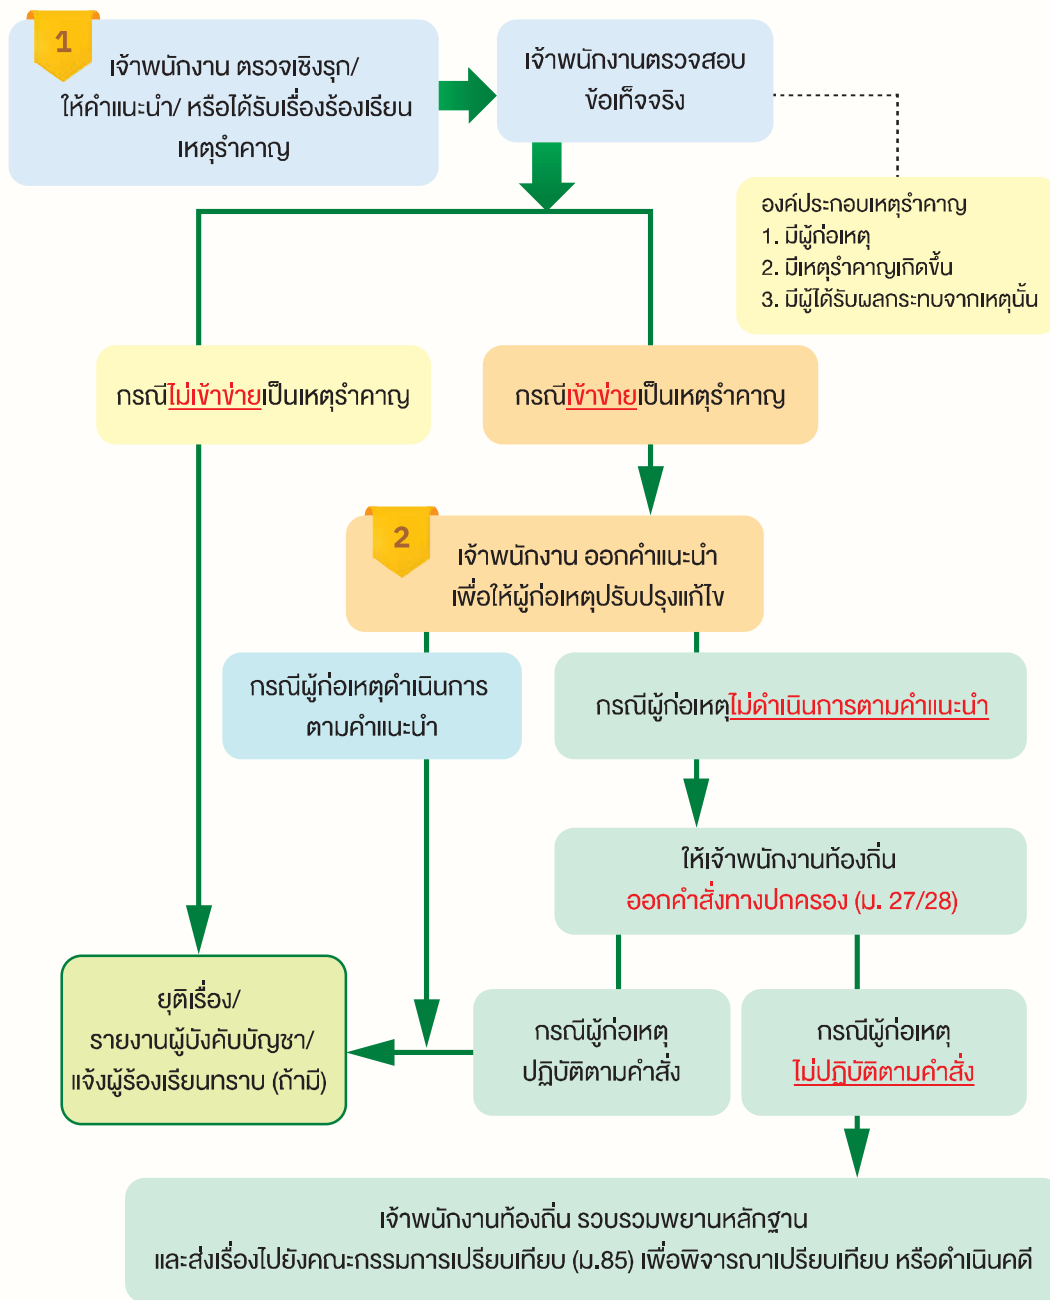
1

เจ้าพนักงาน ตรวจเชิงรุก/ ให้คำแนะนำ/ หรือได้รับเรื่องร้องเรียน เหตุรำคาญ

เจ้าพนักงานตรวจสอบ ข้อเท็จจริง

องค์ประกอบเหตุรำคาญ
1. มีผู้ก่อเหตุ
2. มีเหตุรำคาญเกิดขึ้น
3. มีผู้ได้รับผลกระทบจากเหตุนั้น

กรณีไม่เข้าข่ายเป็นเหตุรำคาญ

กรณีเข้าข่ายเป็นเหตุรำคาญ

2

เจ้าพนักงาน ออกคำแนะนำ เพื่อให้ผู้ก่อเหตุปรับปรุงแก้ไข

กรณีผู้ก่อเหตุดำเนินการ ตามคำแนะนำ

กรณีผู้ก่อเหตุไม่ดำเนินการตามคำแนะนำ

ให้เจ้าพนักงานท้องถิ่น ออกคำสั่งทางปกครอง (ม. 27/28)

ยุติเรื่อง/ รายงานผู้บังคับบัญชา/ แจ้งผู้ร้องเรียนทราบ (ถ้ามี)

กรณีผู้ก่อเหตุ ปฏิบัติตามคำสั่ง

กรณีผู้ก่อเหตุ ไม่ปฏิบัติตามคำสั่ง

เจ้าพนักงานท้องถิ่น รวบรวมพยานหลักฐาน และส่งเรื่องไปยังคณะกรรมการเปรียบเทียบ (ม.85) เพื่อพิจารณาเปรียบเทียบ หรือดำเนินคดี